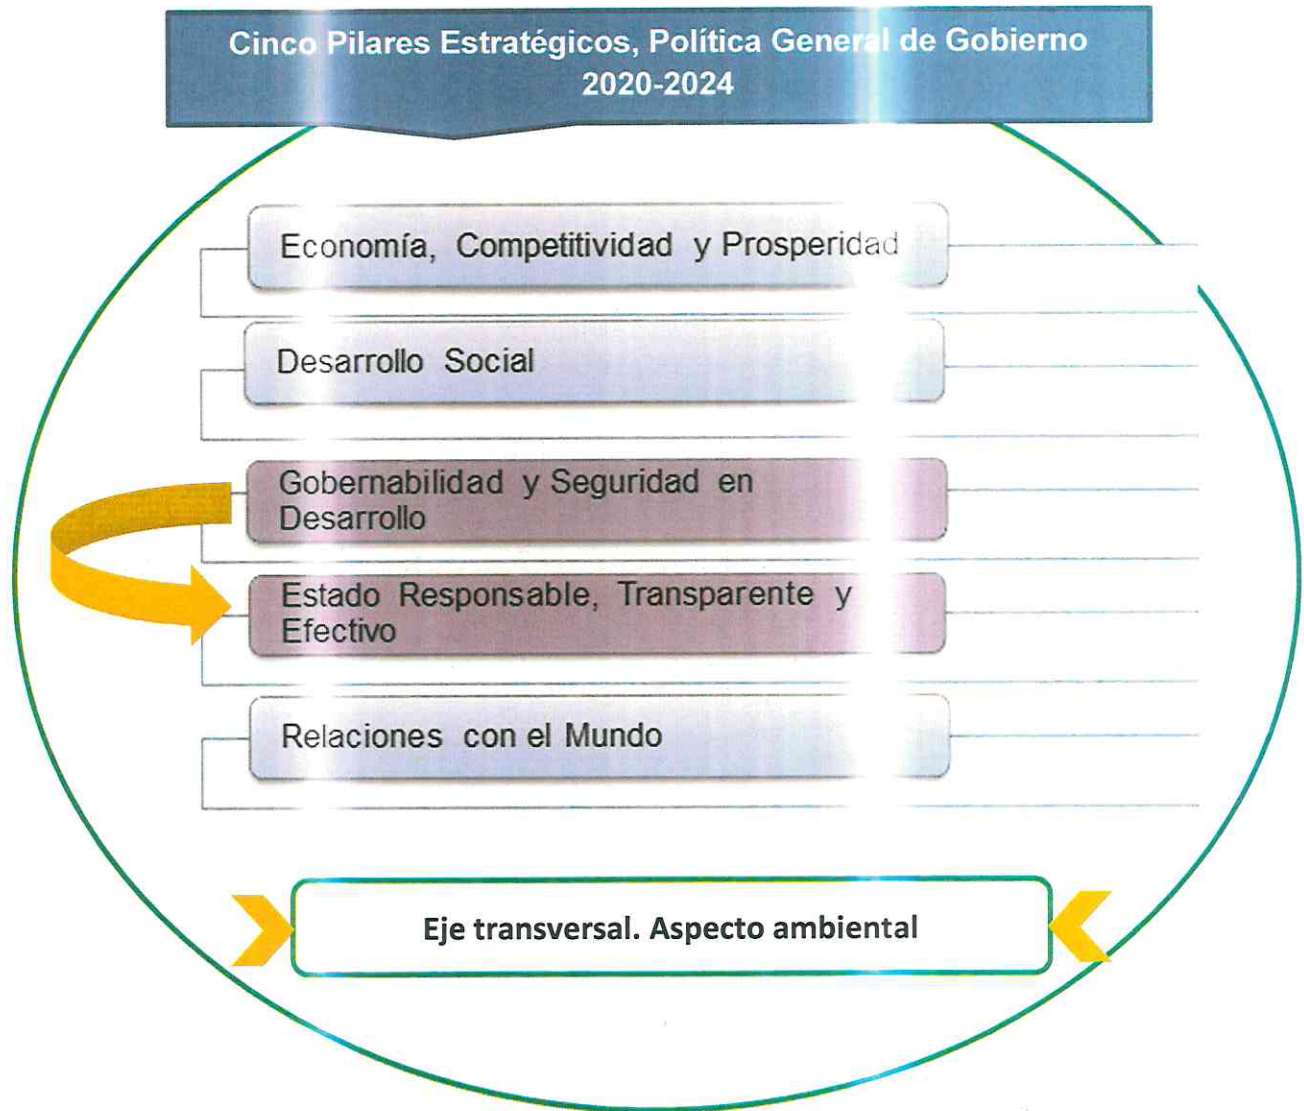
Cinco Pilares Estratégicos, Política General de Gobierno
2020-2024

Economía, Competitividad y Prosperidad

Desarrollo Social

Gobernabilidad y Seguridad en Desarrollo

Estado Responsable, Transparente y Efectivo

Relaciones con el Mundo

Eje transversal. Aspecto ambiental